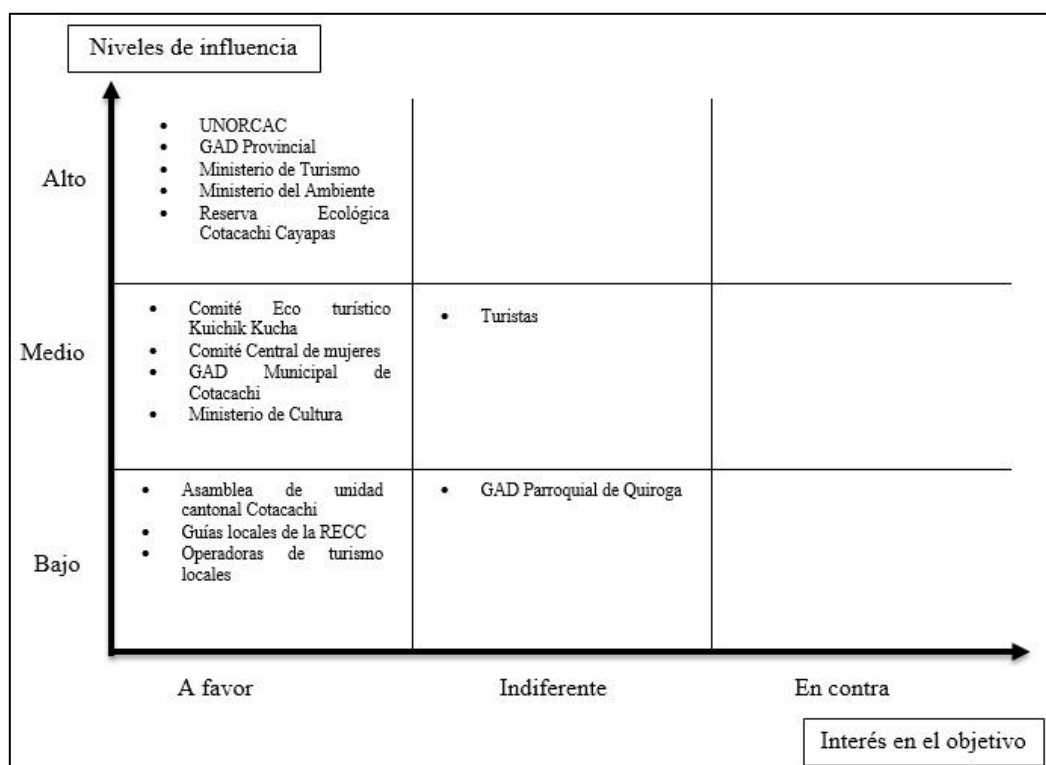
Niveles de influencia

| | A favor | Indiferente | En contra |
|---|---|---|---|
| Alto | • UNORCAC<br>• GAD Provincial<br>• Ministerio de Turismo<br>• Ministerio del Ambiente<br>• Reserva Ecológica Cotacachi Cayapas | | |
| Medio | • Comité Eco turístico Kuichik Kucha<br>• Comité Central de mujeres<br>• GAD Municipal de Cotacachi<br>• Ministerio de Cultura | • Turistas | |
| Bajo | • Asamblea de unidad cantonal Cotacachi<br>• Guías locales de la RECC<br>• Operadoras de turismo locales | • GAD Parroquial de Quiroga | |

Interés en el objetivo